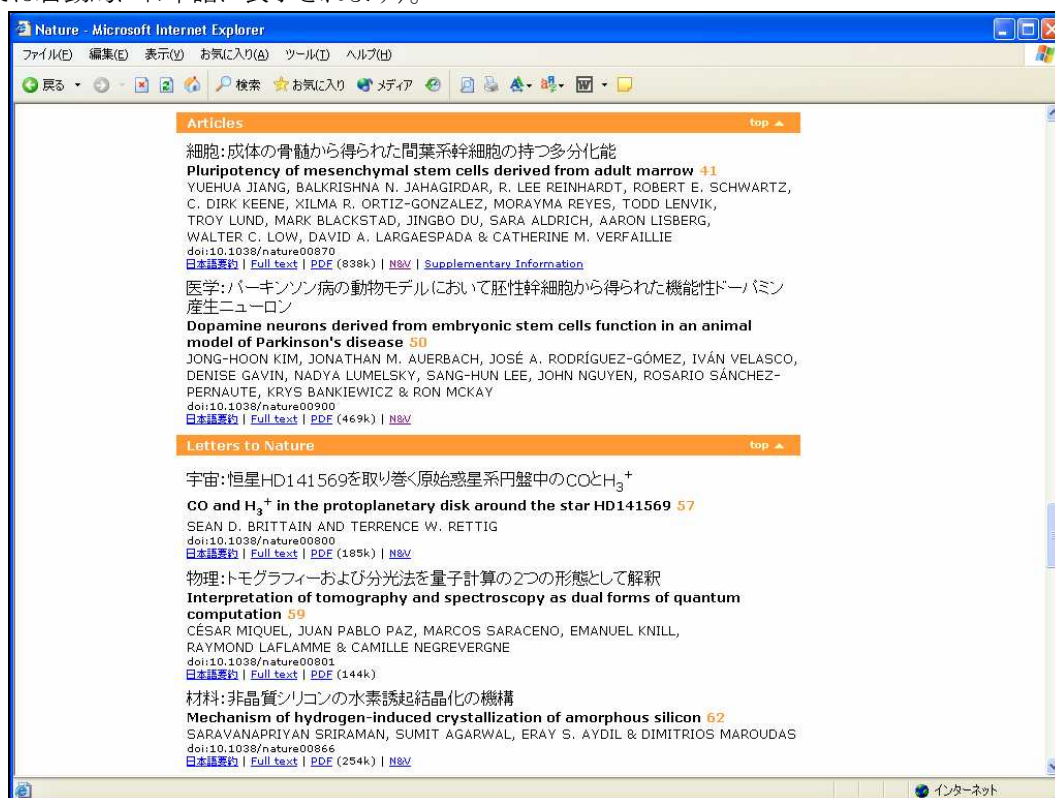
Nature - Microsoft Internet Explorer

ファイル(F) 編集(E) 表示(V) お気に入り(A) ツール(T) ヘルプ(H)

戻る 検索 お気に入り メディア

Articles top ▲

細胞:成体の骨髄から得られた間葉系幹細胞の持つ多分化能
Pluripotency of mesenchymal stem cells derived from adult marrow 41
YUEHUA JIANG, BALKRISHNA N. JAHAGIRDAR, R. LEE REINHARDT, ROBERT E. SCHWARTZ, C. DIRK KEENE, XILMA R. ORTIZ-GONZALEZ, MORAYMA REYES, TODD LENVIK, TROY LUND, MARK BLACKSTAD, JINGBO DU, SARA ALDRICH, AARON LISBERG, WALTER C. LOW, DAVID A. LARGAESPADA & CATHERINE M. VERFAILLIE
doi:10.1038/nature00870
日本語要約 | Full text | PDF (838k) | N&V | Supplementary Information

医学:パーキンソン病の動物モデルにおいて胚性幹細胞から得られた機能性ドーパミン産生ニューロン
Dopamine neurons derived from embryonic stem cells function in an animal model of Parkinson's disease 50
JONG-HOON KIM, JONATHAN M. AUERBACH, JOSÉ A. RODRÍGUEZ-GÓMEZ, IVÁN VELASCO, DENISE GAVIN, NADYA LUMELSKY, SANG-HUN LEE, JOHN NGUYEN, ROSARIO SÁNCHEZ-PERNAUTE, KRYS BANKIEWICZ & RON MCKAY
doi:10.1038/nature00900
日本語要約 | Full text | PDF (469k) | N&V

Letters to Nature top ▲

宇宙:恒星HD141569を取り巻く原始惑星系円盤中のCOと$H_3^+$
CO and $H_3^+$ in the protoplanetary disk around the star HD141569 57
SEAN D. BRITTAIN AND TERRENCE W. RETTIG
doi:10.1038/nature00800
日本語要約 | Full text | PDF (185k) | N&V

物理:トモグラフィーおよび分光法を量子計算の2つの形態として解釈
Interpretation of tomography and spectroscopy as dual forms of quantum computation 59
CÉSAR MIQUEL, JUAN PABLO PAZ, MARCOS SARACENO, EMANUEL KNILL, RAYMOND LAFLAMME & CAMILLE NEGREVERGNE
doi:10.1038/nature00801
日本語要約 | Full text | PDF (144k)

材料:非晶質シリコンの水素誘起結晶化の機構
Mechanism of hydrogen-induced crystallization of amorphous silicon 62
SARAVANAPRIYAN SRIRAMAN, SUMIT AGARWAL, ERAY S. AYDIL & DIMITRIOS MAROUDAS
doi:10.1038/nature00866
日本語要約 | Full text | PDF (254k) | N&V

インターネット